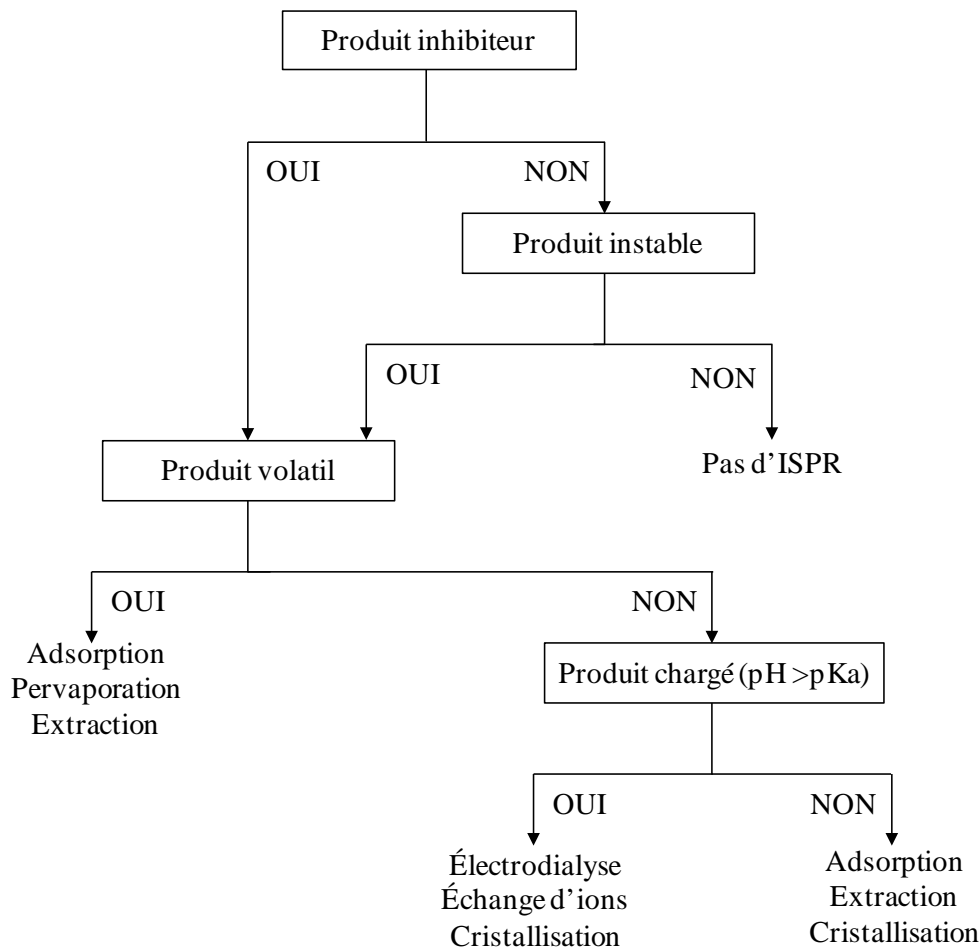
Produit inhibiteur

OUI

NON

Produit instable

OUI

NON

Pas d'ISPR

Produit volatil

OUI

Adsorption
Pervaporation
Extraction

NON

Produit chargé (pH > pKa)

OUI

Électrodialyse
Échange d'ions
Cristallisation

NON

Adsorption
Extraction
Cristallisation